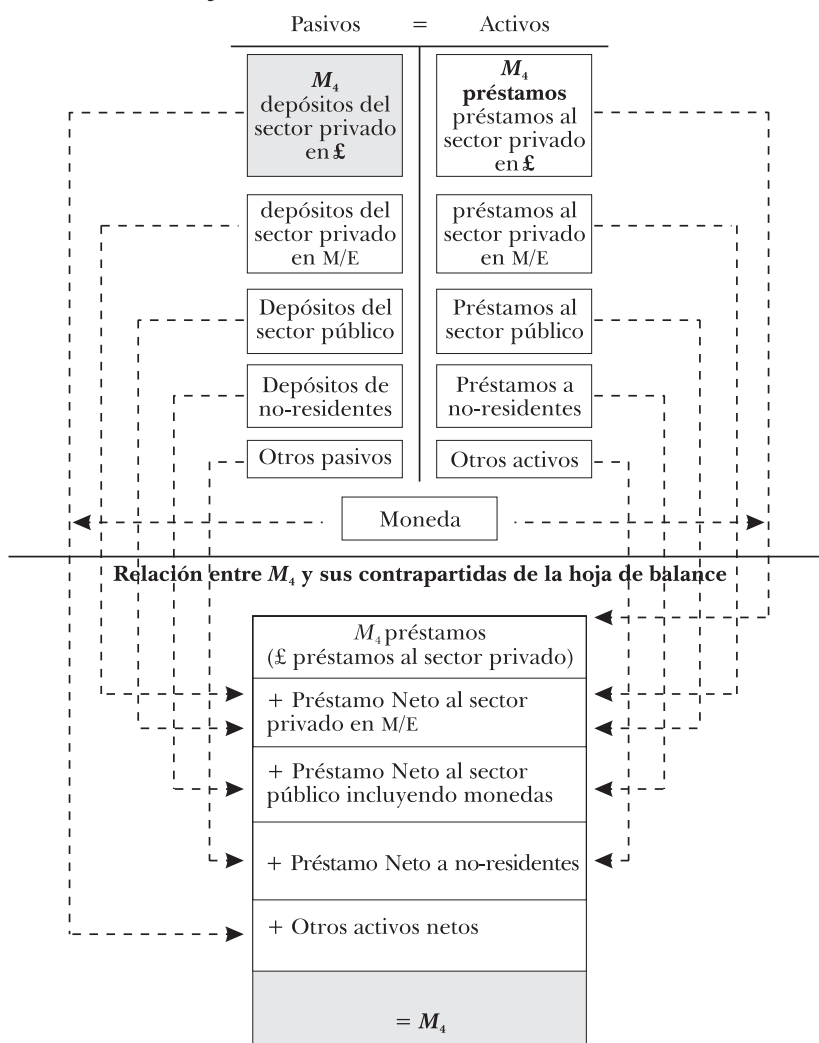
Pasivos = Activos

$M_4$ depósitos del sector privado en £

$M_4$ **préstamos** préstamos al sector privado en £

depósitos del sector privado en M/E

préstamos al sector privado en M/E

Depósitos del sector público

Préstamos al sector público

Depósitos de no-residentes

Préstamos a no-residentes

Otros pasivos

Otros activos

Moneda

**Relación entre $M_4$ y sus contrapartidas de la hoja de balance**

$M_4$ préstamos (£ préstamos al sector privado)

+ Préstamo Neto al sector privado en M/E

+ Préstamo Neto al sector público incluyendo monedas

+ Préstamo Neto a no-residentes

+ Otros activos netos

$= M_4$